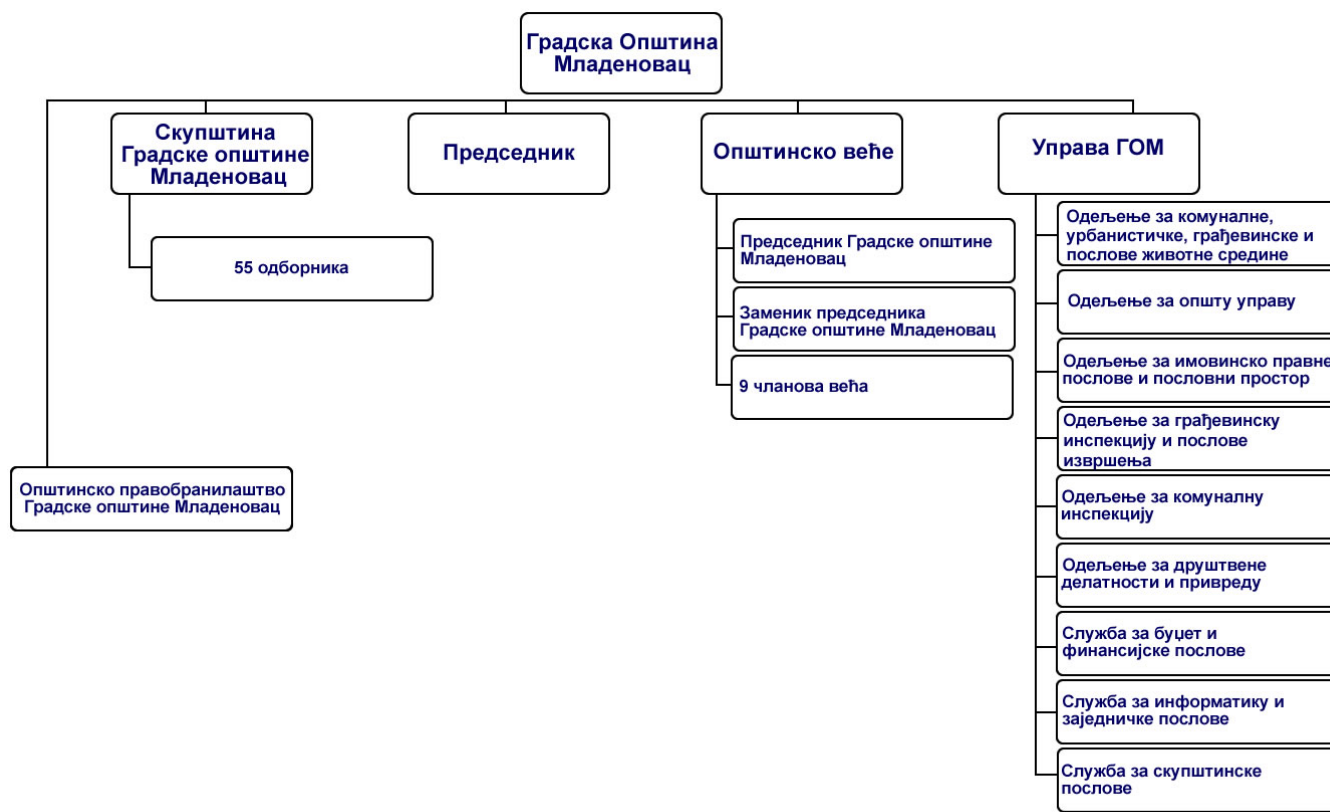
Градска Општина Младеновац

Скупштина Градске општине Младеновац

55 одборника

Председник

Општинско веће

Председник Градске општине Младеновац

Заменик председника Градске општине Младеновац

9 чланова већа

Управа ГОМ

Одељење за комуналне, урбанистичке, грађевинске и послове животне средине

Одељење за општу управу

Одељење за имовинско правне послове и пословни простор

Одељење за грађевинску инспекцију и послове извршења

Одељење за комуналну инспекцију

Одељење за друштвене делатности и привреду

Служба за буџет и финансијске послове

Служба за информатику и заједничке послове

Служба за скупштинске послове

Општинско правобранилаштво Градске општине Младеновац